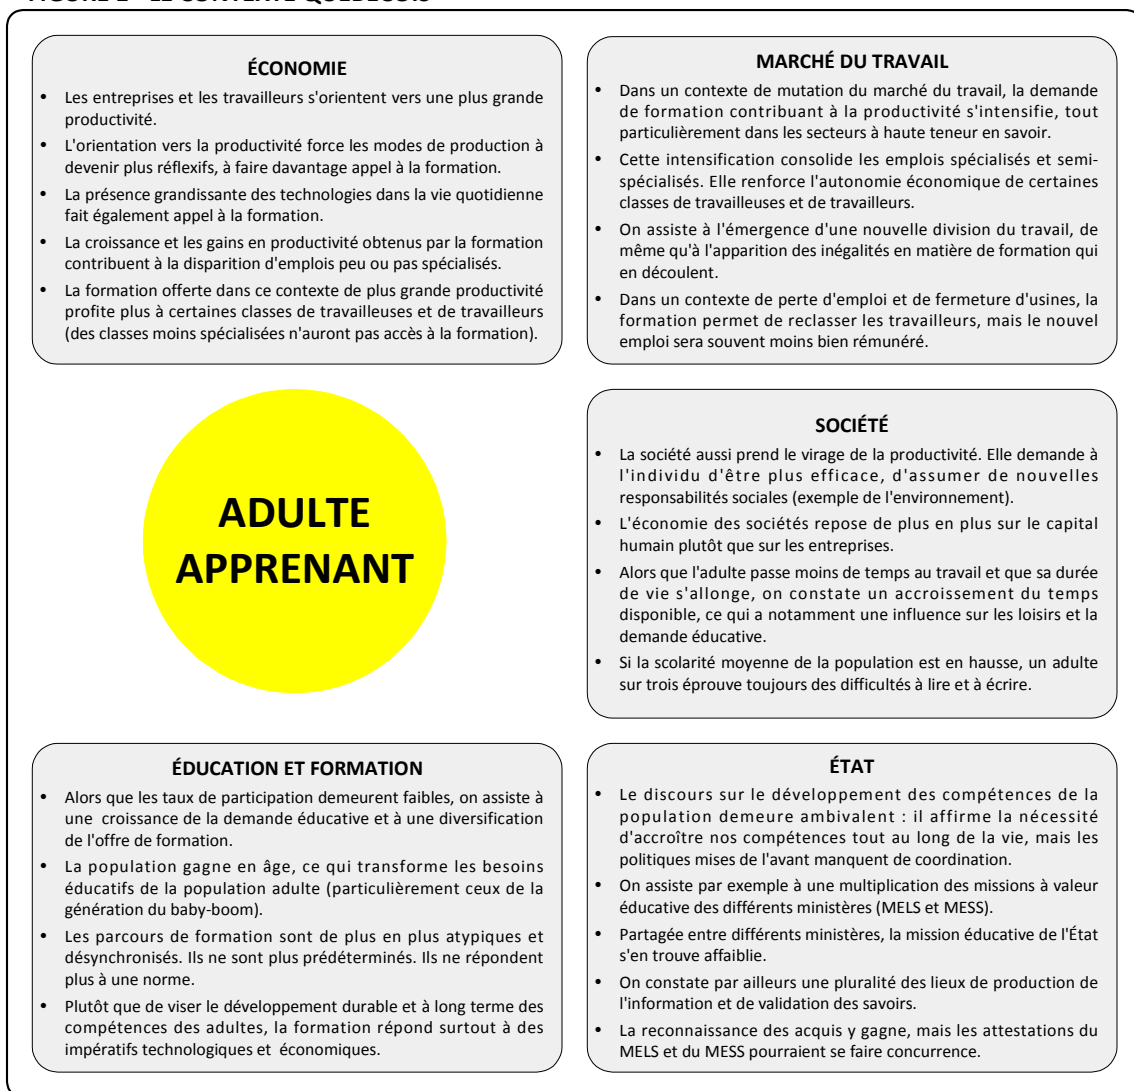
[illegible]

ÉCONOMIE

- Les entreprises et les travailleurs s'orientent vers une plus grande productivité.
- L'orientation vers la productivité force les modes de production à devenir plus réflexifs, à faire davantage appel à la formation.
- La présence grandissante des technologies dans la vie quotidienne fait également appel à la formation.
- La croissance et les gains en productivité obtenus par la formation contribuent à la disparition d'emplois peu ou pas spécialisés.
- La formation offerte dans ce contexte de plus grande productivité profite plus à certaines classes de travailleuses et de travailleurs (des classes moins spécialisées n'auront pas accès à la formation).

MARCHÉ DU TRAVAIL

- Dans un contexte de mutation du marché du travail, la demande de formation contribuant à la productivité s'intensifie, tout particulièrement dans les secteurs à haute teneur en savoir.
- Cette intensification consolide les emplois spécialisés et semi-spécialisés. Elle renforce l'autonomie économique de certaines classes de travailleuses et de travailleurs.
- On assiste à l'émergence d'une nouvelle division du travail, de même qu'à l'apparition des inégalités en matière de formation qui en découlent.
- Dans un contexte de perte d'emploi et de fermeture d'usines, la formation permet de reclasser les travailleurs, mais le nouvel emploi sera souvent moins bien rémunéré.

ADULTE APPRENANT

SOCIÉTÉ

- La société aussi prend le virage de la productivité. Elle demande à l'individu d'être plus efficace, d'assumer de nouvelles responsabilités sociales (exemple de l'environnement).
- L'économie des sociétés repose de plus en plus sur le capital humain plutôt que sur les entreprises.
- Alors que l'adulte passe moins de temps au travail et que sa durée de vie s'allonge, on constate un accroissement du temps disponible, ce qui a notamment une influence sur les loisirs et la demande éducative.
- Si la scolarité moyenne de la population est en hausse, un adulte sur trois éprouve toujours des difficultés à lire et à écrire.

ÉDUCATION ET FORMATION

- Alors que les taux de participation demeurent faibles, on assiste à une croissance de la demande éducative et à une diversification de l'offre de formation.
- La population gagne en âge, ce qui transforme les besoins éducatifs de la population adulte (particulièrement ceux de la génération du baby-boom).
- Les parcours de formation sont de plus en plus atypiques et désynchronisés. Ils ne sont plus prédéterminés. Ils ne répondent plus à une norme.
- Plutôt que de viser le développement durable et à long terme des compétences des adultes, la formation répond surtout à des impératifs technologiques et économiques.

ÉTAT

- Le discours sur le développement des compétences de la population demeure ambivalent : il affirme la nécessité d'accroître nos compétences tout au long de la vie, mais les politiques mises de l'avant manquent de coordination.
- On assiste par exemple à une multiplication des missions à valeur éducative des différents ministères (MELS et MESS).
- Partagée entre différents ministères, la mission éducative de l'État s'en trouve affaiblie.
- On constate par ailleurs une pluralité des lieux de production de l'information et de validation des savoirs.
- La reconnaissance des acquis y gagne, mais les attestations du MELS et du MESS pourraient se faire concurrence.